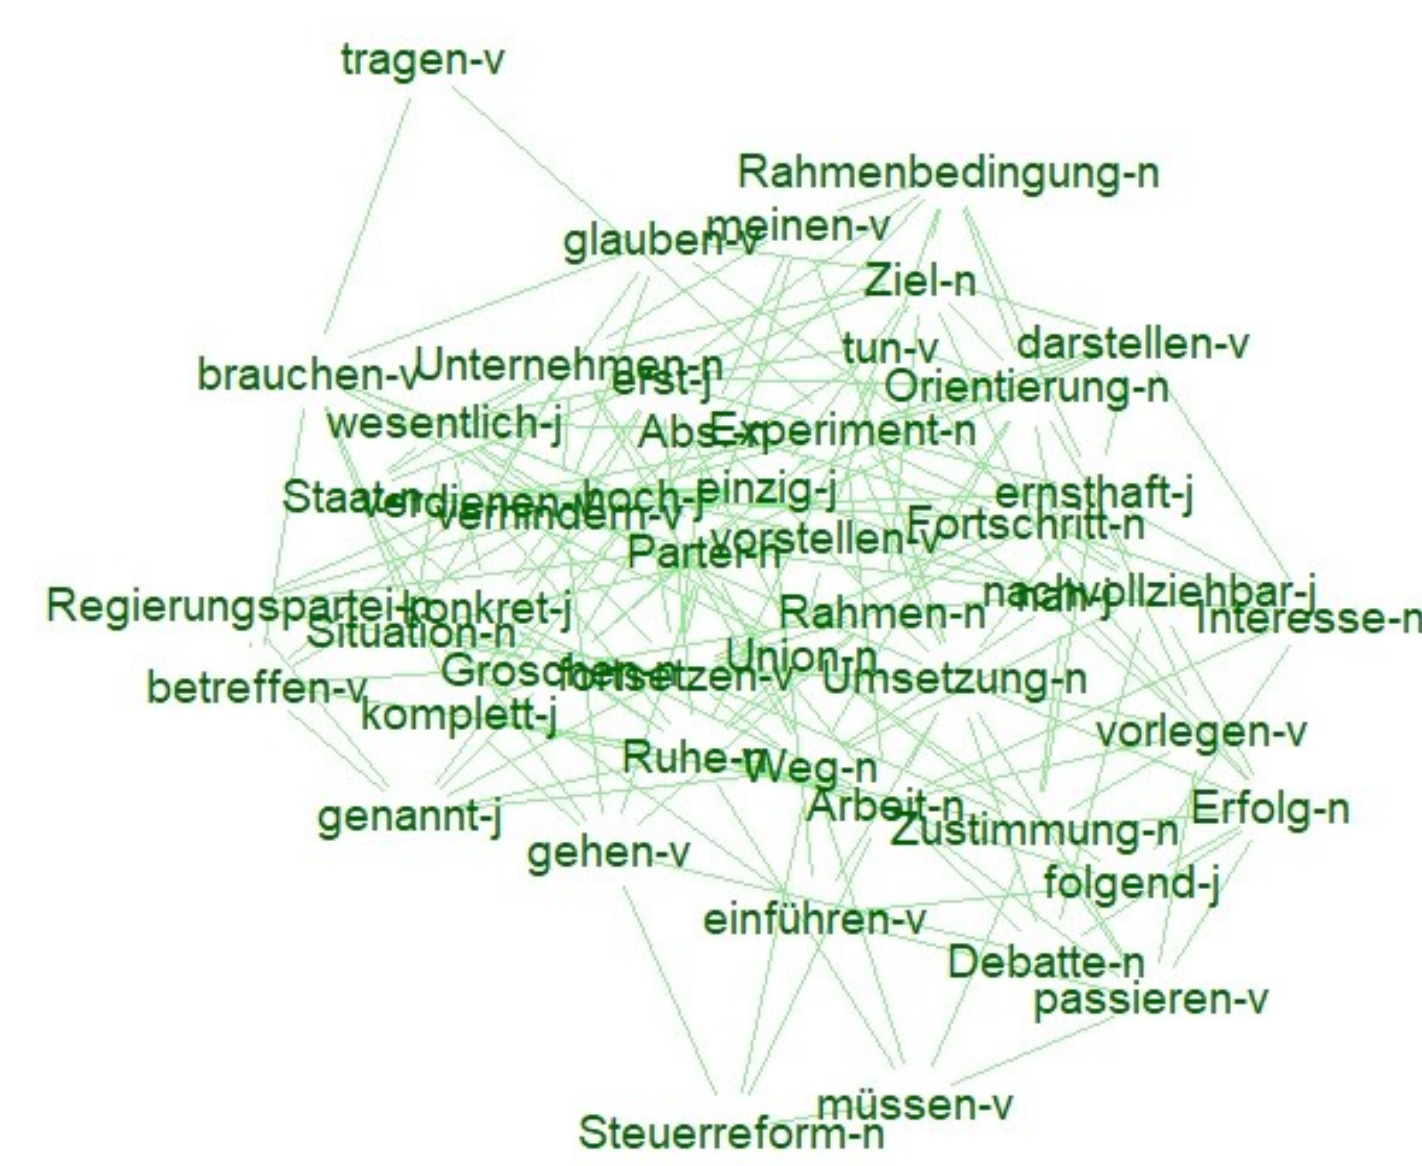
tragen-v

Rahmenbedingung-n

glauben-v meinen-v

Ziel-n

tun-v darstellen-v

brauchen-v Unternehmen-n erst-j Orientierung-n

wesentlich-j Abs-n Experiment-n

Staat-n verdienen-v hoch-j einzig-j ernsthaft-j

vermindern-v

Partei-n vorstellen-v Fortschritt-n

Regierungspartei-n konkret-j nachvollziehbar-j fair-j

Situation-n Rahmen-n Interesse-n

Groschen-n fortsetzen-v Union-n Umsetzung-n

betreffen-v komplett-j

vorlegen-v

Ruhe-n Weg-n

Arbeit-n Erfolg-n

genannt-j Zustimmung-n

gehen-v

folgend-j

einführen-v

Debatte-n

passieren-v

müssen-v

Steuerreform-n